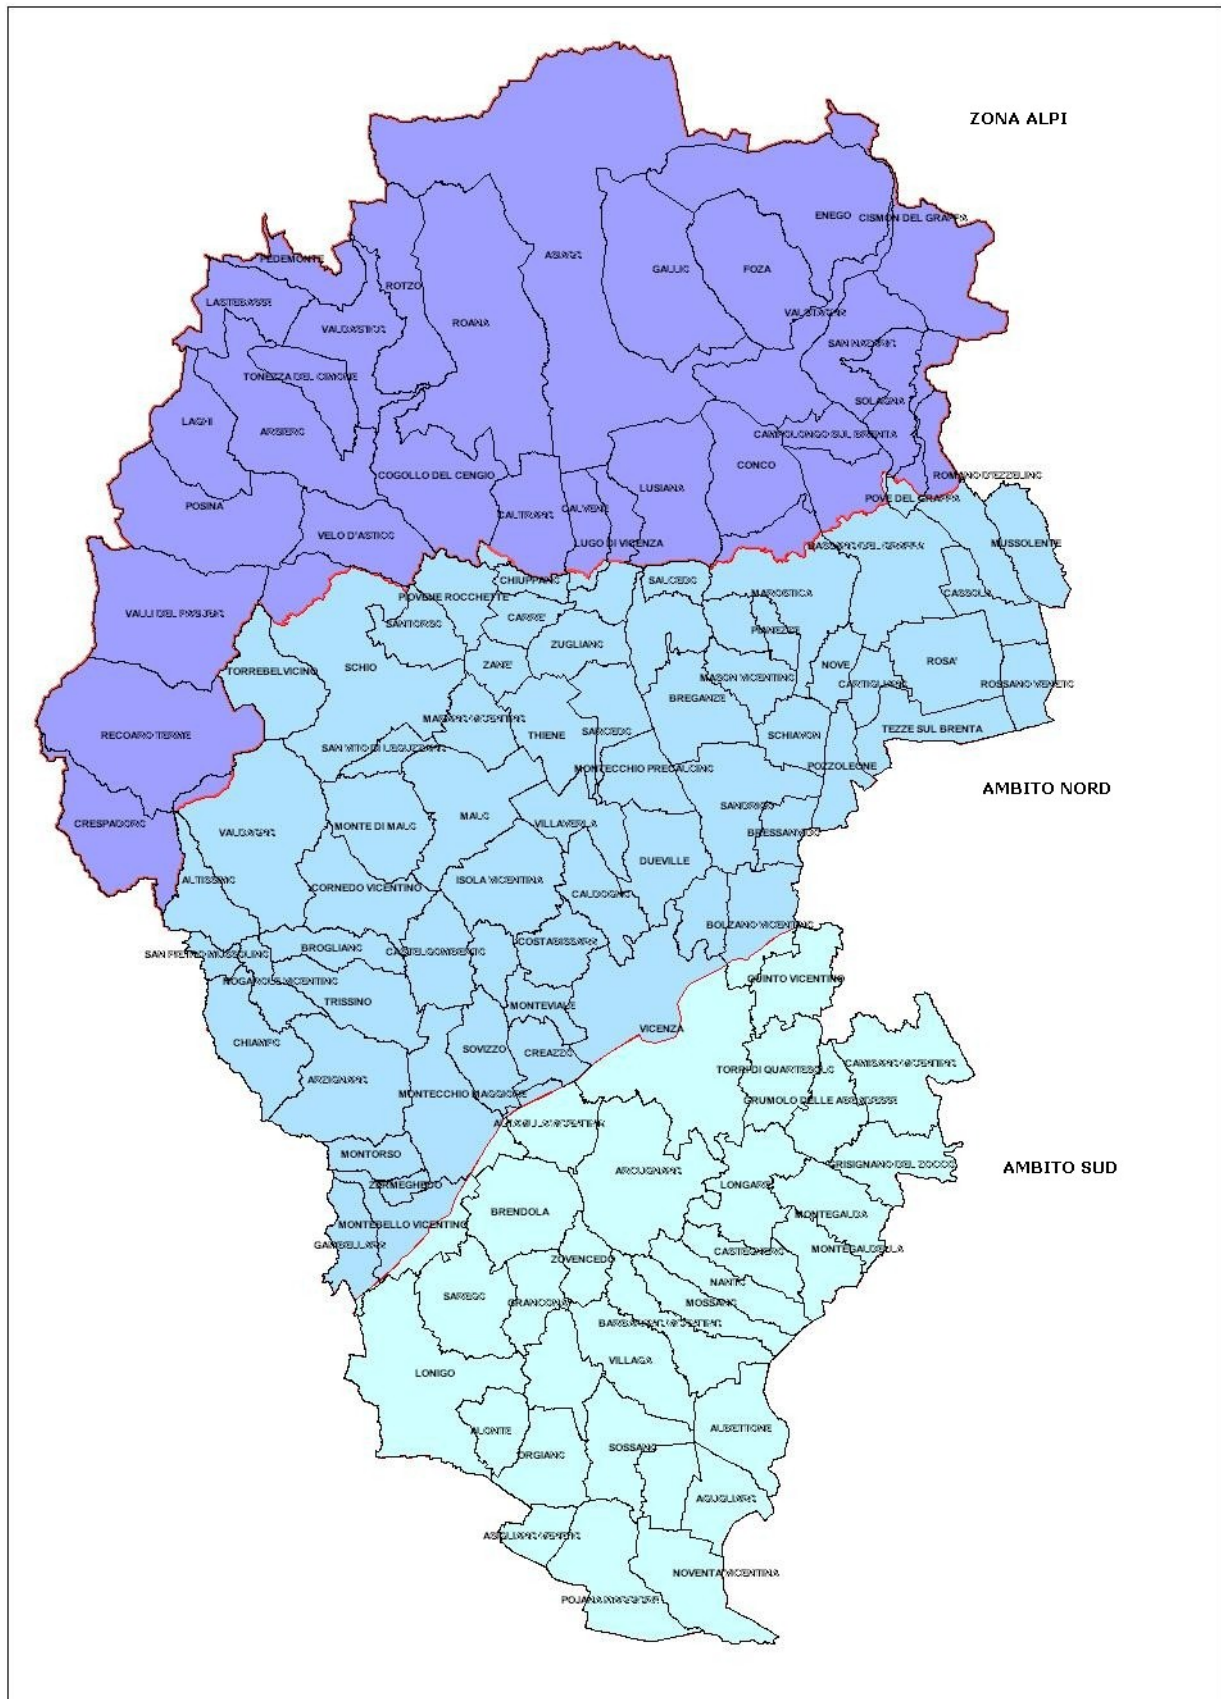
ZONA ALPI

ENEGO CISMON DEL GRAPPA
PEDEMONTE
ASIAGO
GALLIO
FOZA
LASTEBASSE
ROTZO
VALDASTICO
ROANA
VALSTAGNA
SAN NAZARIO
TONEZZA DEL CIMONE
SOLAGNA
LAGHI
ARSIERO
CAMPOLONGO SUL BRENTA
CONCO
COGOLLO DEL CENGIO
ROMANO D'EZZELINO
LUSIANA
POSINA
CALTRANO
CALVENE
POVE DEL GRAPPA
VELO D'ASTICO
LUGO DI VICENZA
BASSANO DEL GRAPPA
MUSSOLENTE
CHIUPPANO
SALCEDO
MAROSTICA
VALLI DEL PASUBIO
POVEGLIANO ROCCHETTE
CASSOLA
SANTORSO
CARRE'
PIANEZZE
ZUGLIANO
NOVE
ROSA'
TORREBELVICINO
SCHIO
ZANE'
MASON VICENTINO
BREGANZE
CARTIGLIANO
ROSSANO VENETO
MARANO VICENTINO
RECOARO TERME
THIENE
SARCEDO
SCHIAVON
TEZZE SUL BRENTA
SAN VITO DI LEGUZZANO
MONTECCHIO PRECALCINO
POZZOLEONE
AMBITO NORD
SANDRIGO
CRESPADORO
MONTE DI MALO
MALO
VILLAVERLA
VALDAGNO
BRESSANVIDO
DUEVILLE
ALTISSIMO
ISOLA VICENTINA
CORNEDO VICENTINO
CALDOGNO
BOLZANO VICENTINO
BROGLIANO
CASTELGOMBERTO
COSTABISSARA
SAN PIETRO MUSSOLINO
QUINTO VICENTINO
NOGAROLE VICENTINO
TRISSINO
MONTEVIALE
VICENZA
CHIAMPO
SOVIZZO
CREAZZO
CAMISANO VICENTINO
TORRI DI QUARTESOLO
ARZIGNANO
MONTECCHIO MAGGIORE
GRUMOLO DELLE ABBADESSE
ALTAVILLA VICENTINA
MONTORSO
ARCUGNANO
GRISIGNANO DEL ZOCCO
AMBITO SUD
ZERMEGHEDO
LONGARE
BRENDOLA
MONTEGALDA
MONTEBELLO VICENTINO
GAMBELLARA
CASTEGNERO
MONTEGALDELLA
ZOVENCEDO
NANTO
SAREGO
GRANCONA
MOSSANO
BARBARANO VICENTINO
VILLAGA
LONIGO
ALONTE
ALBETTONE
SOSSANO
ORGIANO
AGUGLIARO
ASIGLIANO VENETO
NOVENTA VICENTINA
POJANA MAGGIORE